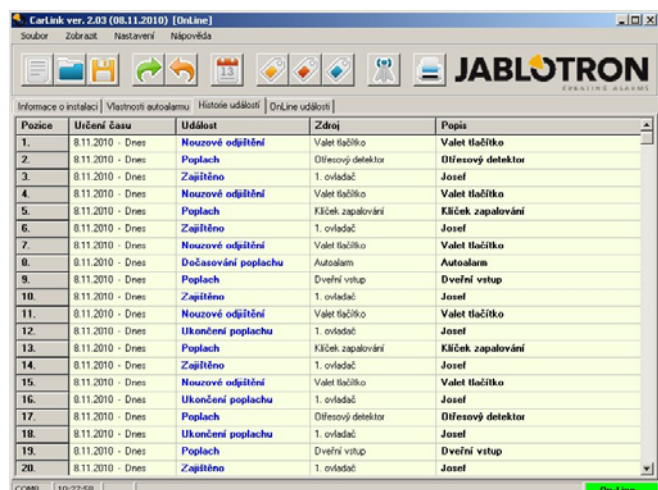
CarLink ver. 2.03 (08.11.2010) [OnLine]

Soubor Zobrazit Nastavení Nápověda

13

JABLOTRON
CREATING ALARMS

Informace o instalaci | Vlastnosti autoalarmu | Historie událostí | OnLine události

| Pozice | Určení času | Událost | Zdroj | Popis |
|---|---|---|---|---|
| 1. | 8.11.2010 - Dnes | Nouzové odjištění | Valet tlačítko | Valet tlačítko |
| 2. | 8.11.2010 - Dnes | Poplach | Otřesový detektor | Otřesový detektor |
| 3. | 8.11.2010 - Dnes | Zajištěno | 1. ovladač | Josef |
| 4. | 8.11.2010 - Dnes | Nouzové odjištění | Valet tlačítko | Valet tlačítko |
| 5. | 8.11.2010 - Dnes | Poplach | Klíček zapalování | Klíček zapalování |
| 6. | 8.11.2010 - Dnes | Zajištěno | 1. ovladač | Josef |
| 7. | 8.11.2010 - Dnes | Nouzové odjištění | Valet tlačítko | Valet tlačítko |
| 8. | 8.11.2010 - Dnes | Dočasování poplachu | Autoalarm | Autoalarm |
| 9. | 8.11.2010 - Dnes | Poplach | Dveřní vstup | Dveřní vstup |
| 10. | 8.11.2010 - Dnes | Zajištěno | 1. ovladač | Josef |
| 11. | 8.11.2010 - Dnes | Nouzové odjištění | Valet tlačítko | Valet tlačítko |
| 12. | 8.11.2010 - Dnes | Ukončení poplachu | 1. ovladač | Josef |
| 13. | 8.11.2010 - Dnes | Poplach | Klíček zapalování | Klíček zapalování |
| 14. | 8.11.2010 - Dnes | Zajištěno | 1. ovladač | Josef |
| 15. | 8.11.2010 - Dnes | Nouzové odjištění | Valet tlačítko | Valet tlačítko |
| 16. | 8.11.2010 - Dnes | Ukončení poplachu | 1. ovladač | Josef |
| 17. | 8.11.2010 - Dnes | Poplach | Otřesový detektor | Otřesový detektor |
| 18. | 8.11.2010 - Dnes | Ukončení poplachu | 1. ovladač | Josef |
| 19. | 8.11.2010 - Dnes | Poplach | Dveřní vstup | Dveřní vstup |
| 20. | 8.11.2010 - Dnes | Zajištěno | 1. ovladač | Josef |

COM1 10:27:58 On-Line